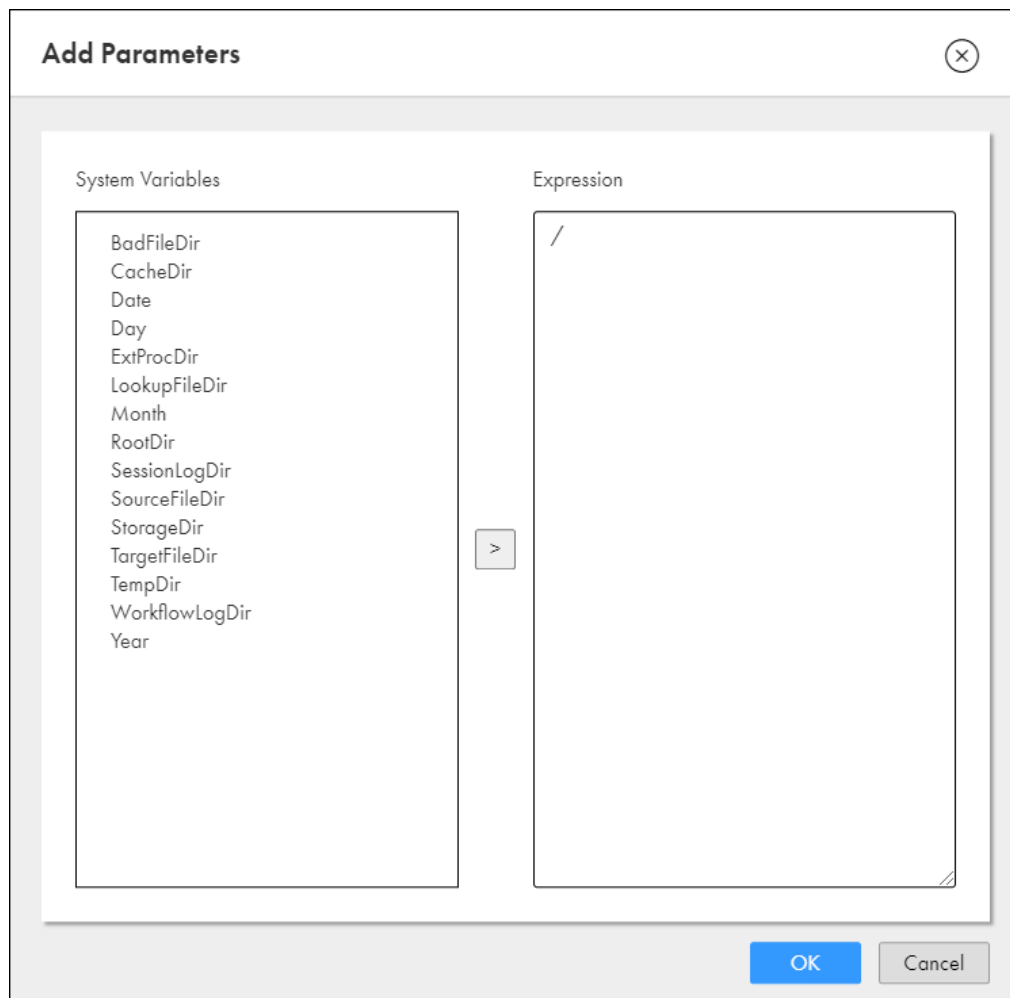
Add Parameters

System Variables

BadFileDir
CacheDir
Date
Day
ExtProcDir
LookupFileDir
Month
RootDir
SessionLogDir
SourceFileDir
StorageDir
TargetFileDir
TempDir
WorkflowLogDir
Year

>

Expression

/

OK
Cancel